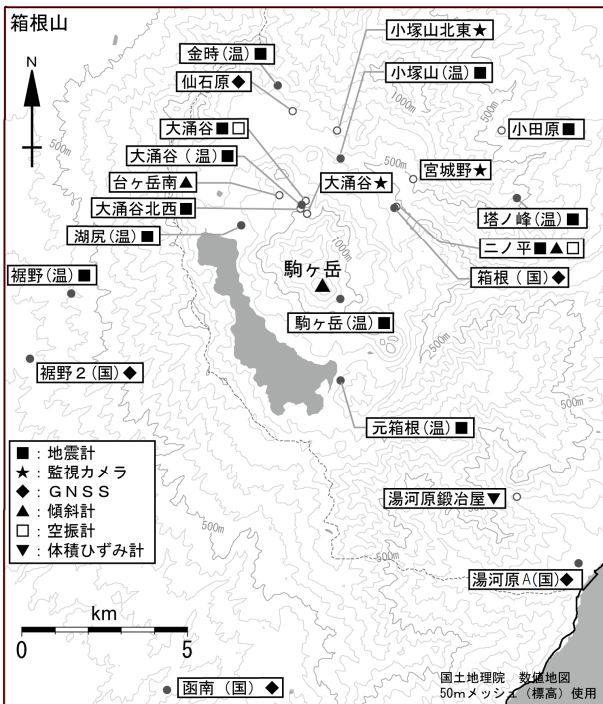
箱根山

N

金時（温）■
仙石原◆
大涌谷■□
大涌谷（温）■
台ヶ岳南▲
大涌谷北西■
湖尻（温）■
裾野（温）■
裾野２（国）◆

小塚山北東★
小塚山（温）■
小田原■
宮城野★
大涌谷★
塔ノ峰（温）■
二ノ平■▲□
箱根（国）◆

駒ヶ岳
駒ヶ岳（温）■
元箱根（温）■

1000m
500m
500m
500m
1000m
500m
500m
500m
500m

■：地震計
★：監視カメラ
◆：ＧＮＳＳ
▲：傾斜計
□：空振計
▼：体積ひずみ計

湯河原鍛冶屋▼
湯河原A(国)◆

km
0
5

函南（国）◆

国土地理院　数値地図
50mメッシュ（標高）使用